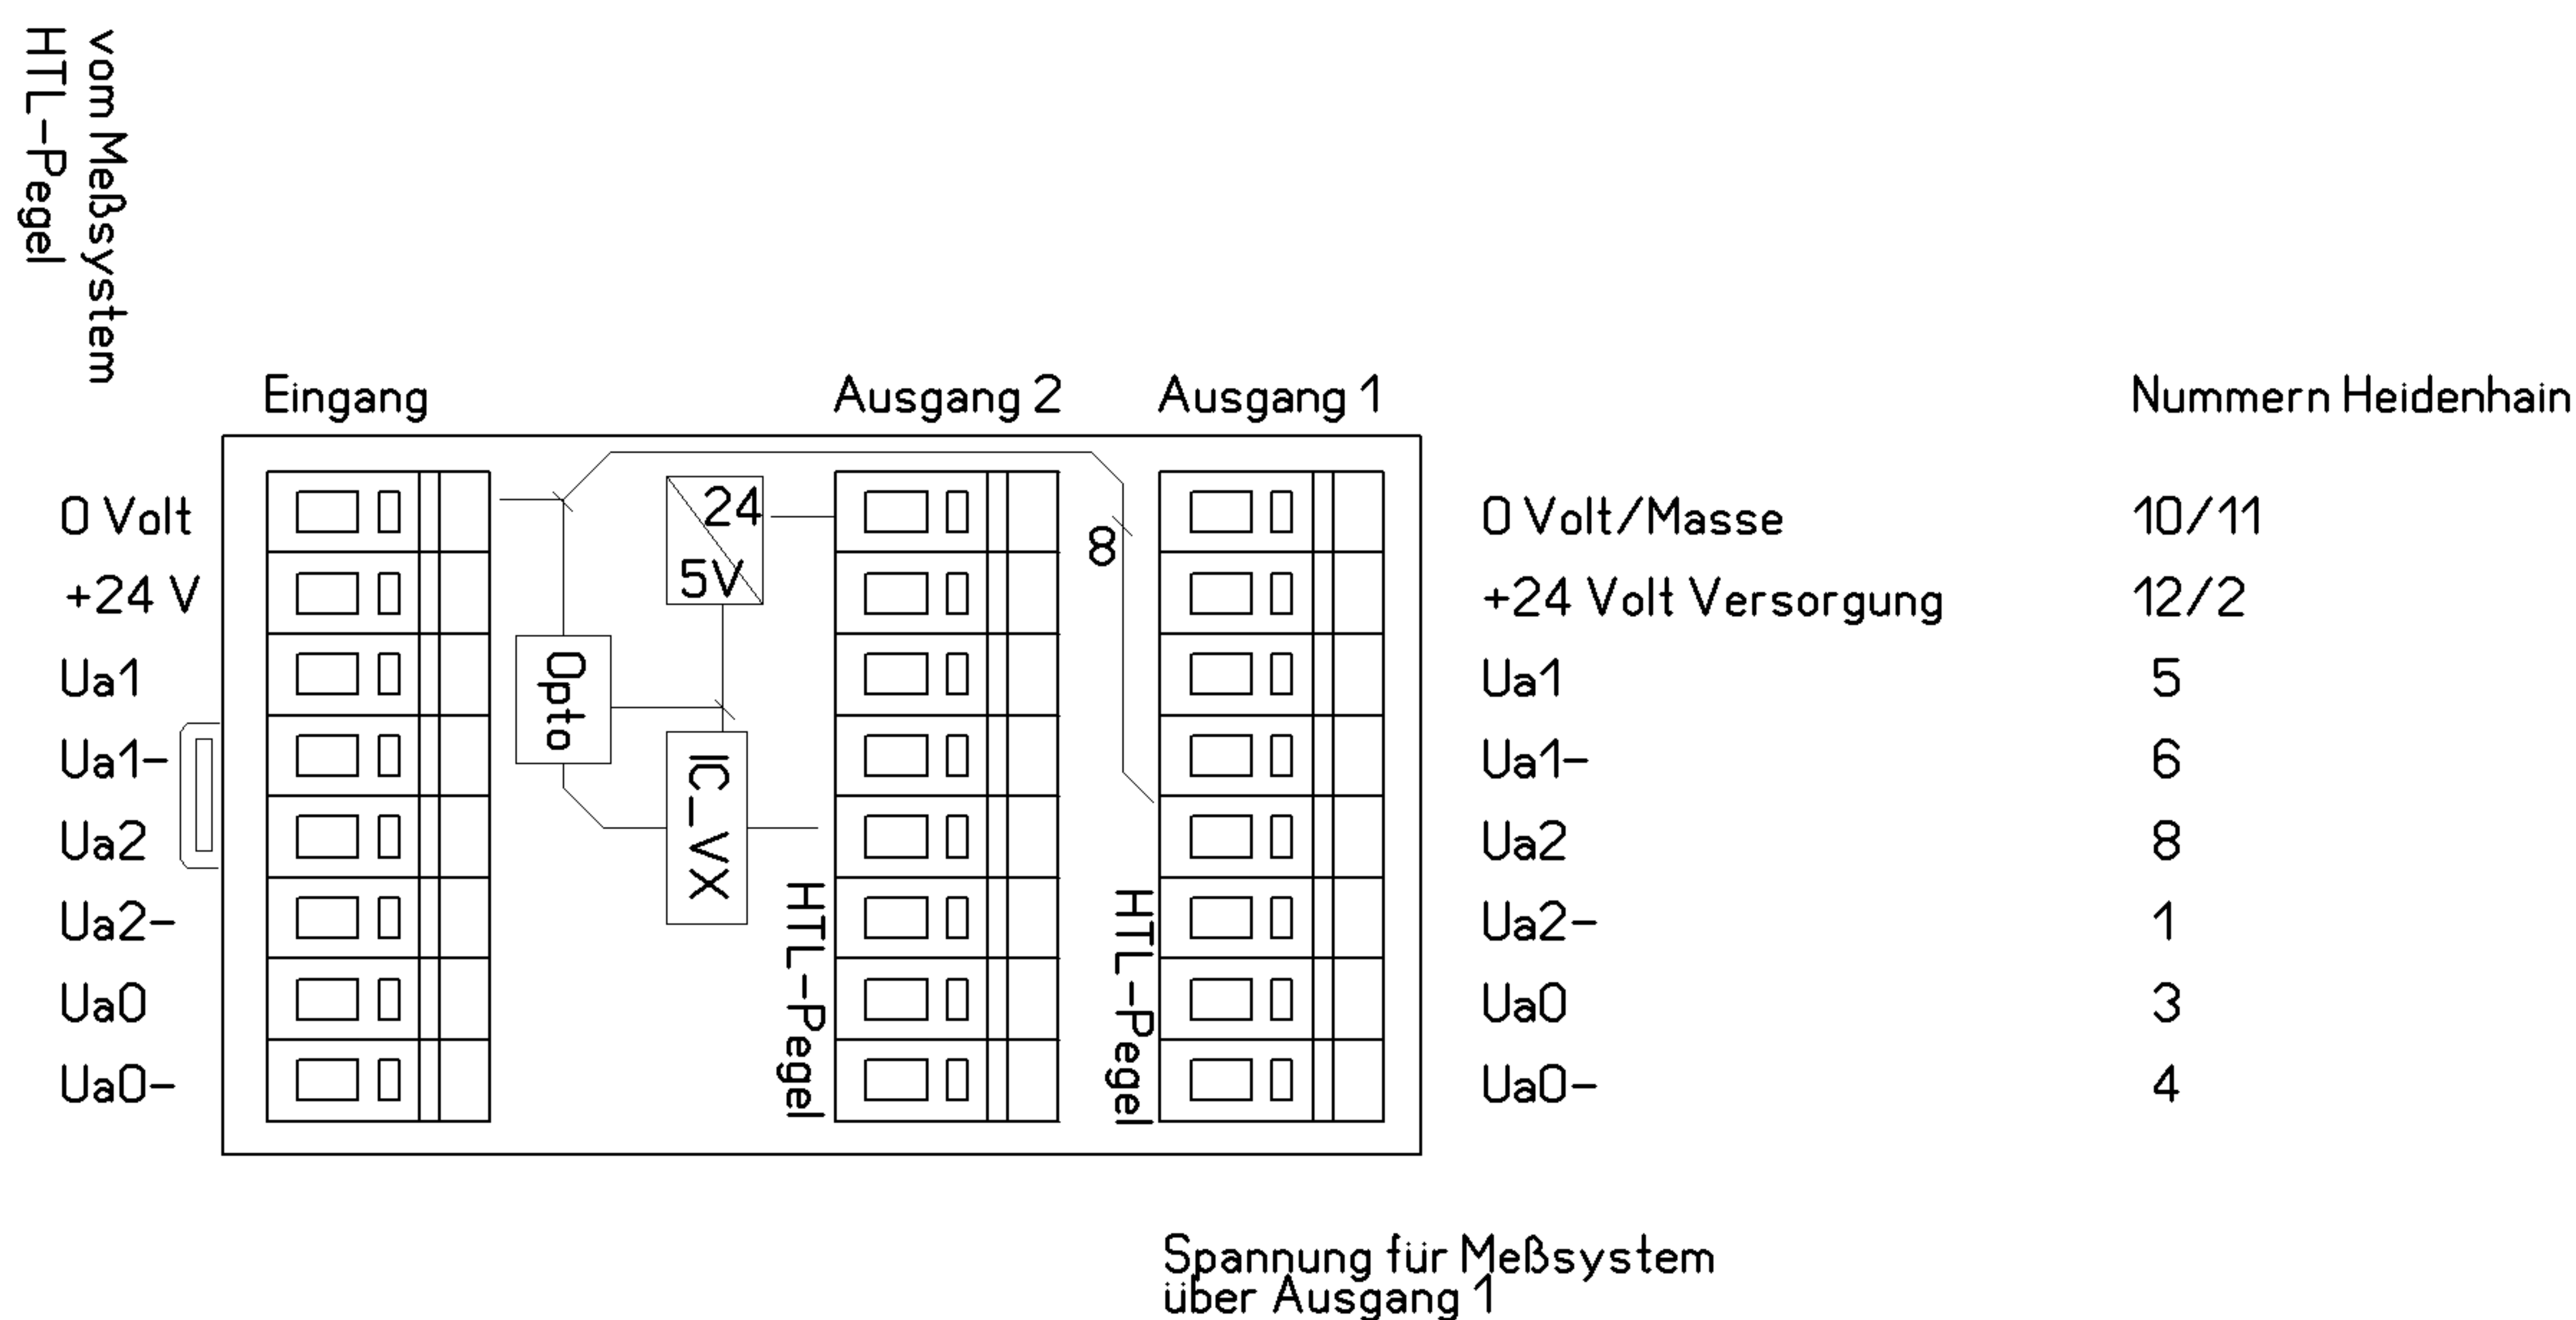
vom Meßsystem
HTL-Pegel

Eingang

Ausgang 2

Ausgang 1

Nummern Heidenhain

24

5V

8

Opto

IC_VX

HTL-Pegel

HTL-Pegel

| | | |
|---|---|---|
| 0 Volt | 0 Volt/Masse | 10/11 |
| +24 V | +24 Volt Versorgung | 12/2 |
| Ua1 | Ua1 | 5 |
| Ua1- | Ua1- | 6 |
| Ua2 | Ua2 | 8 |
| Ua2- | Ua2- | 1 |
| Ua0 | Ua0 | 3 |
| Ua0- | Ua0- | 4 |

Spannung für Meßsystem
über Ausgang 1